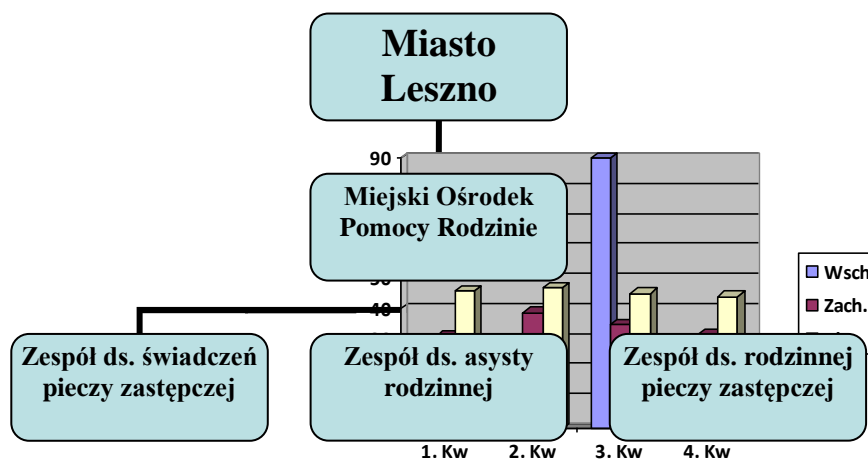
Miasto Leszno

Miejski Ośrodek Pomocy Rodzinie

Zespół ds. świadczeń pieczy zastępczej

Zespół ds. asysty rodzinnej

Zespół ds. rodzinnej pieczy zastępczej

90

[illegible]

40

1. Kw
2. Kw
3. Kw
4. Kw

Wsch
Zach.